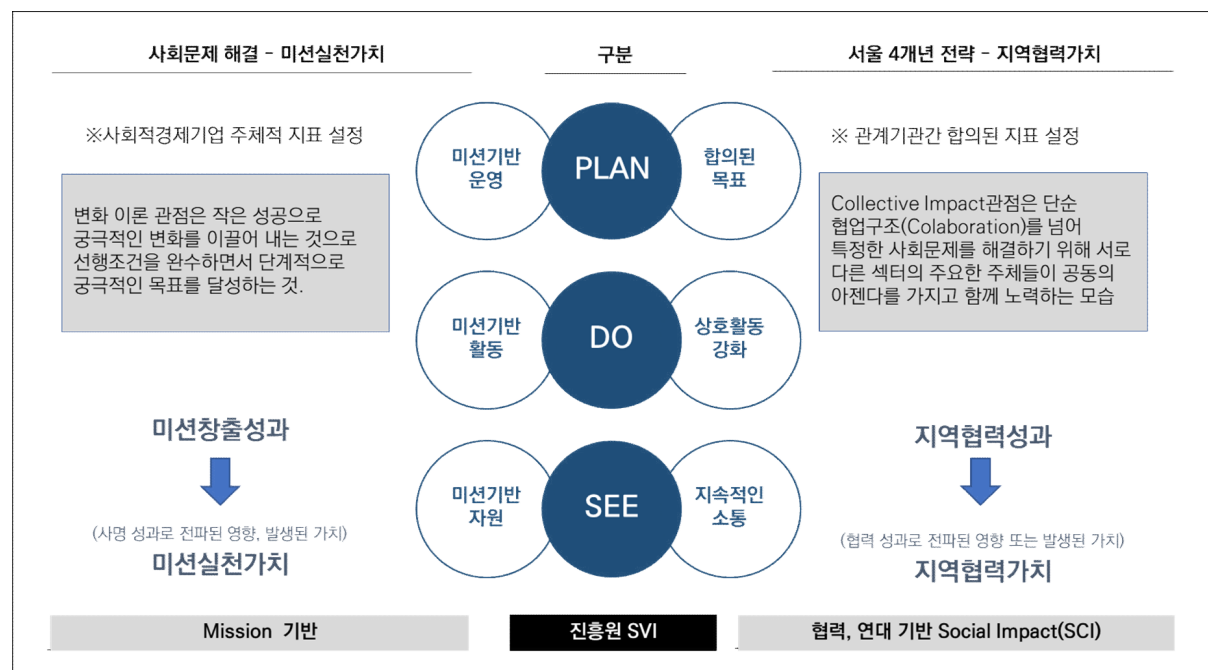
사회문제 해결 – 미션실천가치

구분

서울 4개년 전략 – 지역협력가치

※사회적경제기업 주체적 지표 설정

변화 이론 관점은 작은 성공으로 궁극적인 변화를 이끌어 내는 것으로 선행조건을 완수하면서 단계적으로 궁극적인 목표를 달성하는 것.

미션기반 운영

PLAN

합의된 목표

미션기반 활동

DO

상호활동 강화

미션기반 자원

SEE

지속적인 소통

※ 관계기관간 합의된 지표 설정

Collective Impact관점은 단순 협업구조(Colaboration)를 넘어 특정한 사회문제를 해결하기 위해 서로 다른 섹터의 주요한 주체들이 공동의 아젠다를 가지고 함께 노력하는 모습

미션창출성과

(사명 성과로 전파된 영향, 발생된 가치)

미션실천가치

지역협력성과

(협력 성과로 전파된 영향 또는 발생된 가치)

지역협력가치

Mission 기반

진흥원 SVI

협력, 연대 기반 Social Impact(SCI)